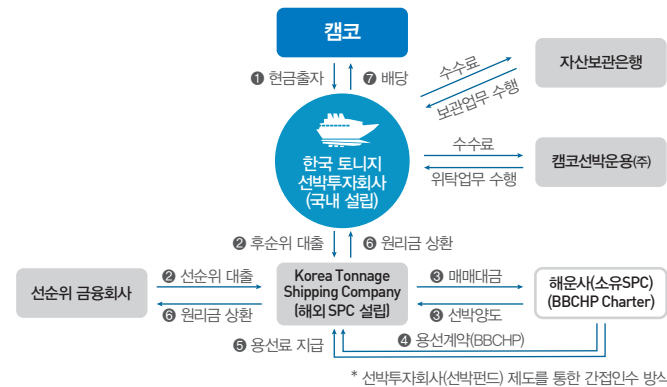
캠코

❶ 현금출자

❼ 배당

수수료

보관업무 수행

자산보관은행

한국 토니지 선박투자회사 (국내 설립)

수수료

위탁업무 수행

캠코선박운용(주)

❷ 후순위 대출

❻ 원리금 상환

선순위 금융회사

❷ 선순위 대출

❻ 원리금 상환

Korea Tonnage Shipping Company (해외 SPC 설립)

❸ 매매대금

❸ 선박양도

해운사(소유SPC) (BBCHP Charter)

❹ 용선계약(BBCHP)

❺ 용선료 지급

* 선박투자회사(선박펀드) 제도를 통한 간접인수 방식